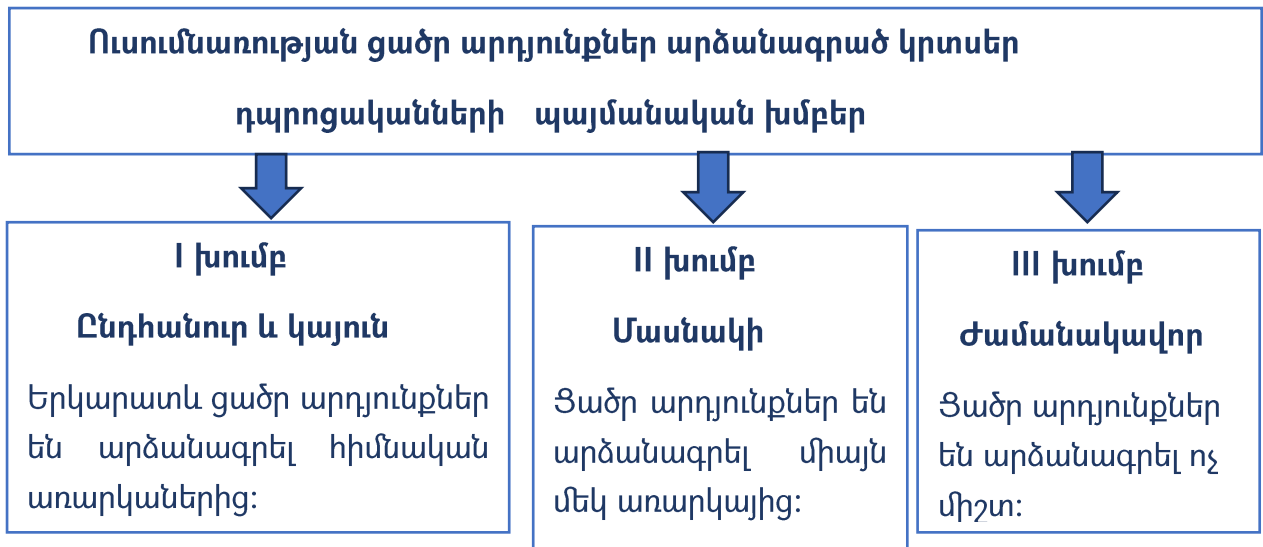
Ուսումնառության ցածր արդյունքներ արձանագրած կրտսեր դպրոցականների պայմանական խմբեր

I խումբ

Ընդհանուր և կայուն

Երկարատև ցածր արդյունքներ են արձանագրել հիմնական առարկաներից:

II խումբ

Մասնակի

Ցածր արդյունքներ են արձանագրել միայն մեկ առարկայից:

III խումբ

Ժամանակավոր

Ցածր արդյունքներ են արձանագրել ոչ միշտ: